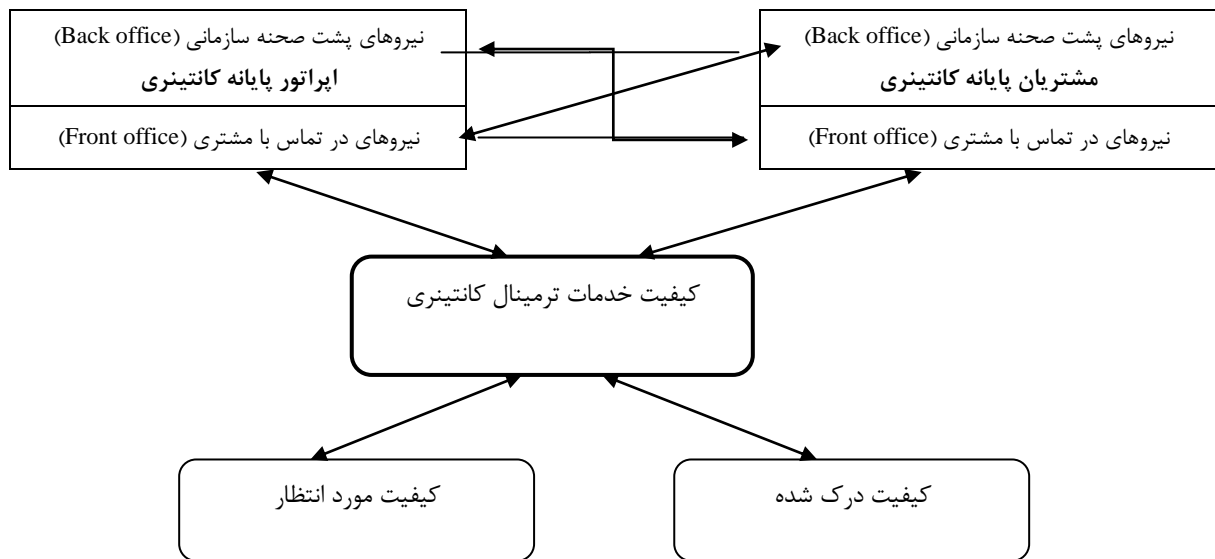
نیروهای پشت صحنه سازمانی (Back office)
مشتریان پایانه کانتینری
نیروهای در تماس با مشتری (Front office)

نیروهای پشت صحنه سازمانی (Back office)
اپراتور پایانه کانتینری
نیروهای در تماس با مشتری (Front office)

کیفیت خدمات ترمینال کانتینری

کیفیت درک شده

کیفیت مورد انتظار